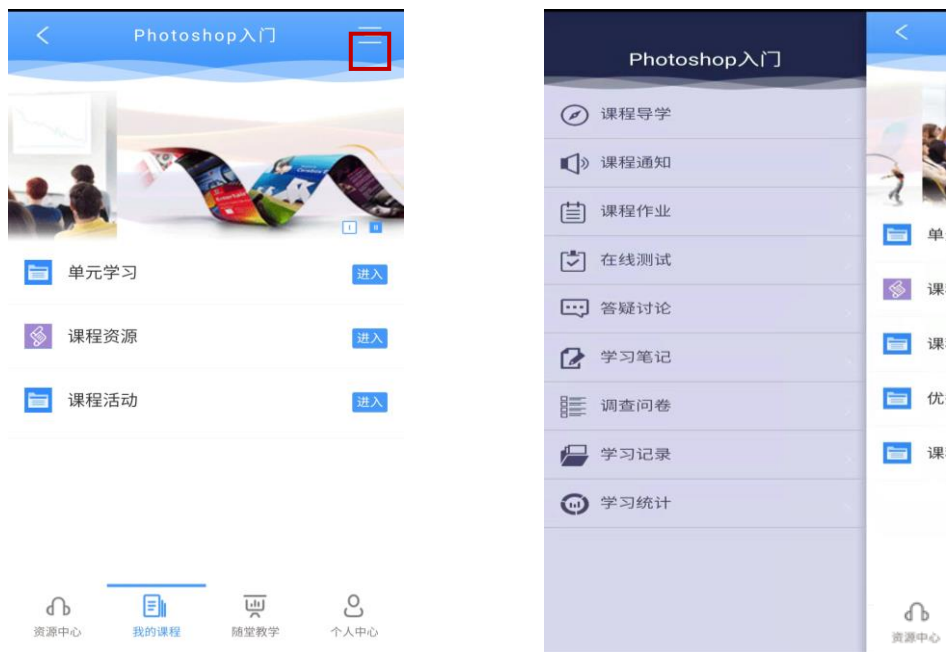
Photoshop入门

单元学习 进入

课程资源 进入

课程活动 进入

资源中心 我的课程 随堂教学 个人中心

Photoshop入门

课程导学

课程通知

课程作业

在线测试

答疑讨论

学习笔记

调查问卷

学习记录

学习统计

单

课

课

优

课

资源中心